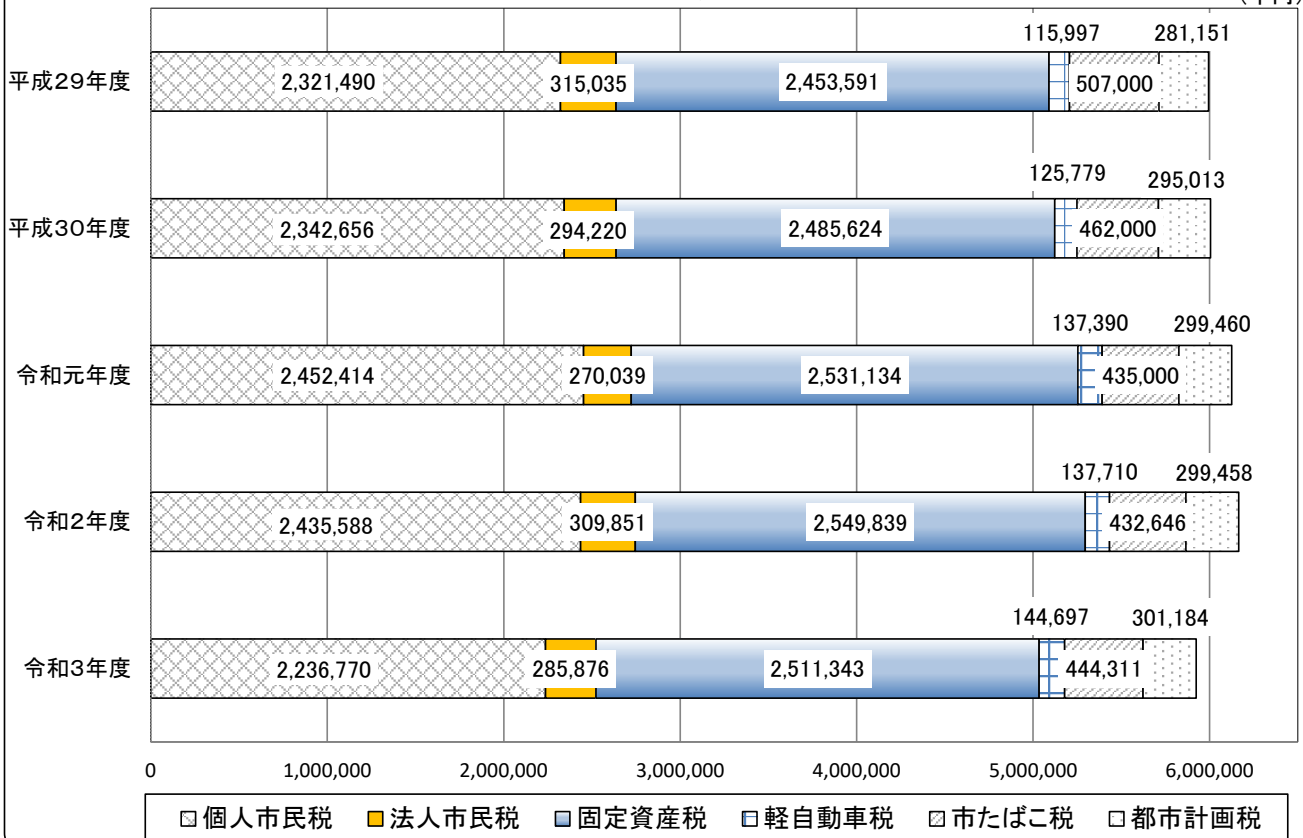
平成29年度
2,321,490
315,035
2,453,591
115,997
507,000
281,151

平成30年度
2,342,656
294,220
2,485,624
125,779
462,000
295,013

令和元年度
2,452,414
270,039
2,531,134
137,390
435,000
299,460

令和2年度
2,435,588
309,851
2,549,839
137,710
432,646
299,458

令和3年度
2,236,770
285,876
2,511,343
144,697
444,311
301,184

0
1,000,000
2,000,000
3,000,000
4,000,000
5,000,000
6,000,000

個人市民税
法人市民税
固定資産税
軽自動車税
市たばこ税
都市計画税